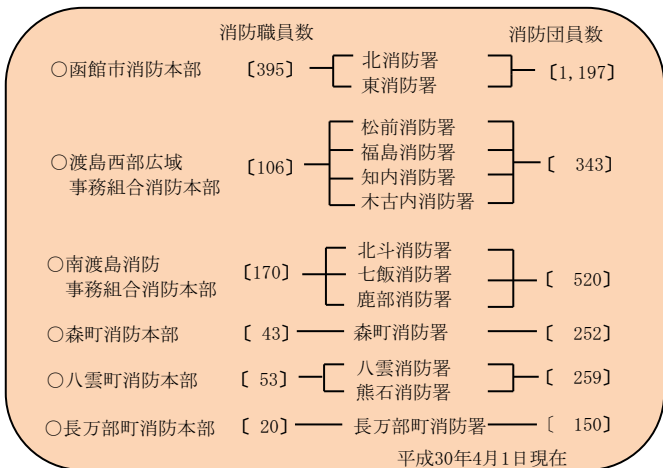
消防職員数　消防団員数

○函館市消防本部　〔395〕　北消防署　東消防署　〔1,197〕

○渡島西部広域事務組合消防本部　〔106〕　松前消防署　福島消防署　知内消防署　木古内消防署　〔 343〕

○南渡島消防事務組合消防本部　〔170〕　北斗消防署　七飯消防署　鹿部消防署　〔 520〕

○森町消防本部　〔 43〕　森町消防署　〔 252〕

○八雲町消防本部　〔 53〕　八雲消防署　熊石消防署　〔 259〕

○長万部町消防本部　〔 20〕　長万部町消防署　〔 150〕

平成30年4月1日現在